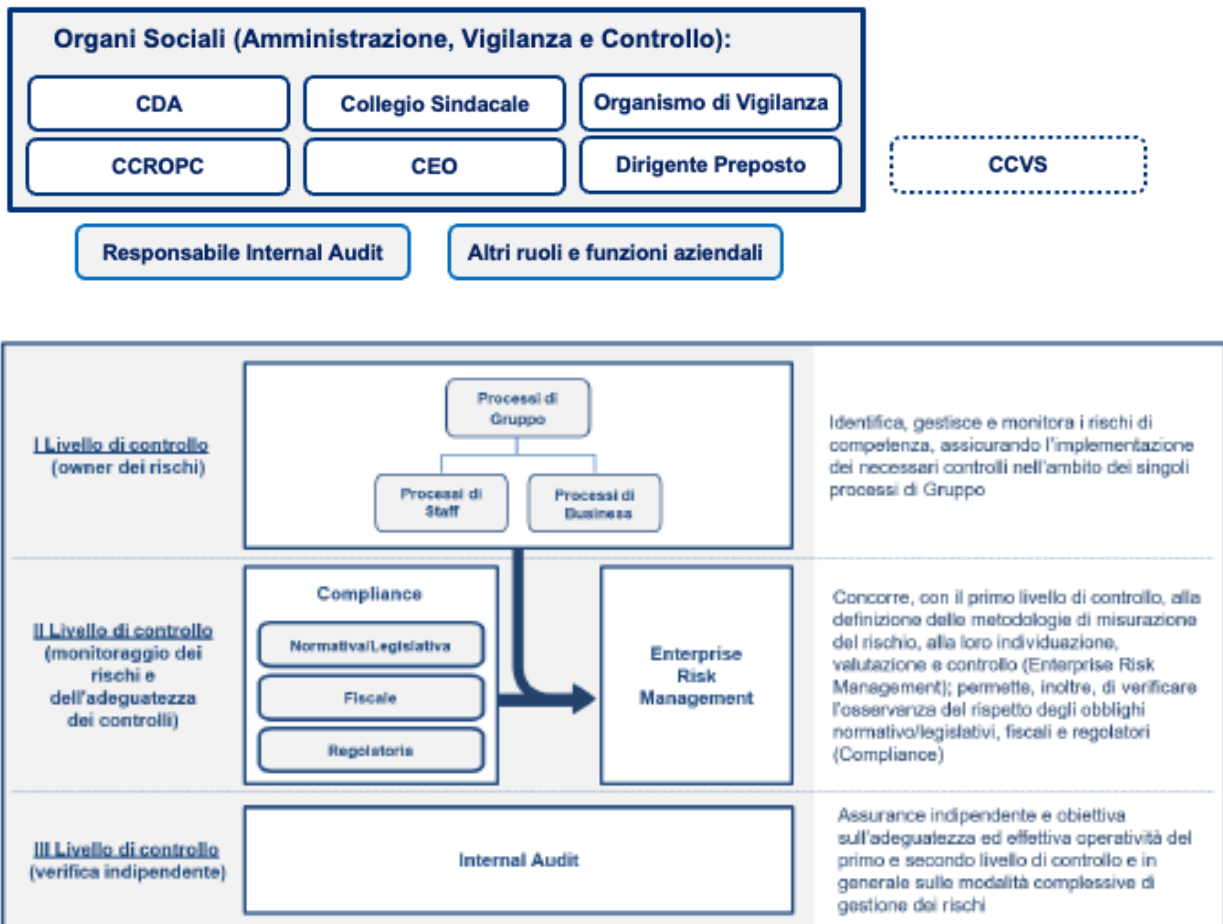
Organi Sociali (Amministrazione, Vigilanza e Controllo):

CDA

Collegio Sindacale

Organismo di Vigilanza

CCROPC

CEO

Dirigente Preposto

CCVS

Responsabile Internal Audit

Altri ruoli e funzioni aziendali

I Livello di controllo (owner dei rischi)

Processi di Gruppo

Processi di Staff

Processi di Business

Identifica, gestisce e monitora i rischi di competenza, assicurando l'implementazione dei necessari controlli nell'ambito dei singoli processi di Gruppo

II Livello di controllo (monitoraggio dei rischi e dell'adeguatezza dei controlli)

Compliance

Normativa/Legislativa

Fiscale

Regolatoria

Enterprise Risk Management

Concorre, con il primo livello di controllo, alla definizione delle metodologie di misurazione del rischio, alla loro individuazione, valutazione e controllo (Enterprise Risk Management); permette, inoltre, di verificare l'osservanza del rispetto degli obblighi normativo/legislativi, fiscali e regolatori (Compliance)

III Livello di controllo (verifica indipendente)

Internal Audit

Assurance indipendente e obiettiva sull'adeguatezza ed effettiva operatività del primo e secondo livello di controllo e in generale sulle modalità complessive di gestione dei rischi